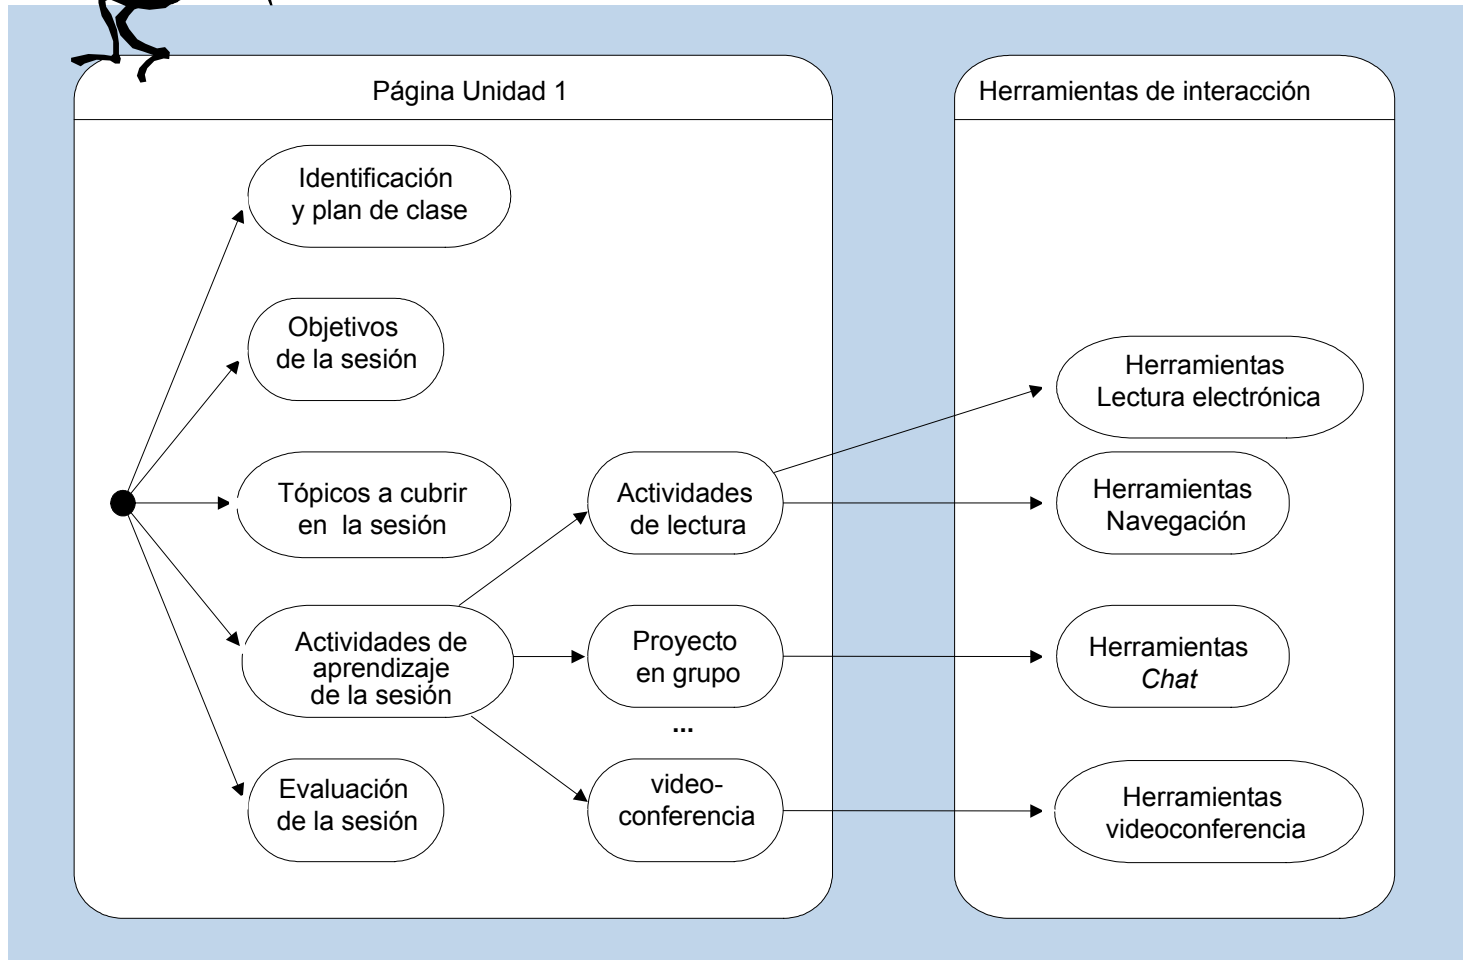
Página Unidad 1

Identificación y plan de clase

Objetivos de la sesión

Tópicos a cubrir en la sesión

Actividades de aprendizaje de la sesión

Evaluación de la sesión

Actividades de lectura

Proyecto en grupo

...

video-conferencia

Herramientas de interacción

Herramientas Lectura electrónica

Herramientas Navegación

Herramientas *Chat*

Herramientas videoconferencia